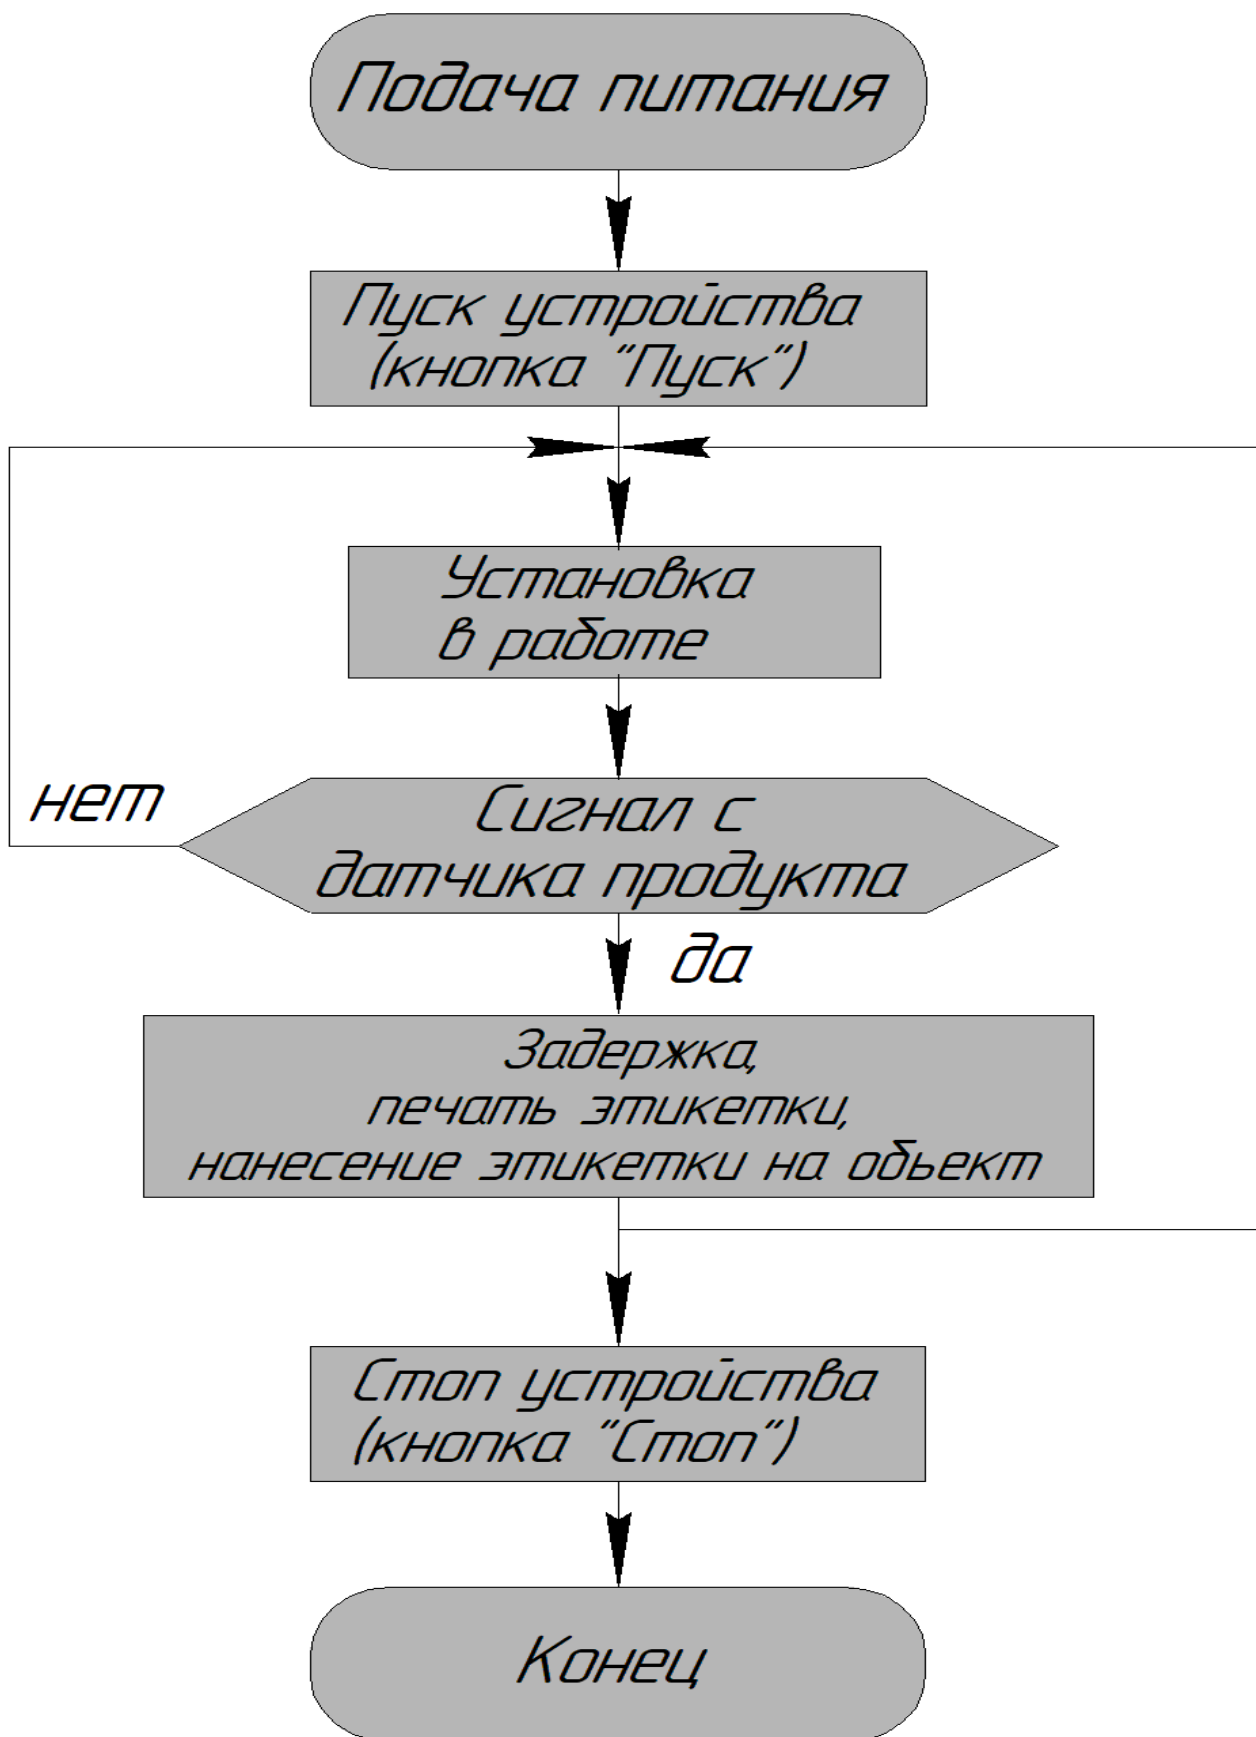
Подача питания

Пуск устройства
(кнопка "Пуск")

Установка
в работе

нет

Сигнал с
датчика продукта

да

Задержка,
печать этикетки,
нанесение этикетки на обьект

Стоп устройства
(кнопка "Стоп")

Конец